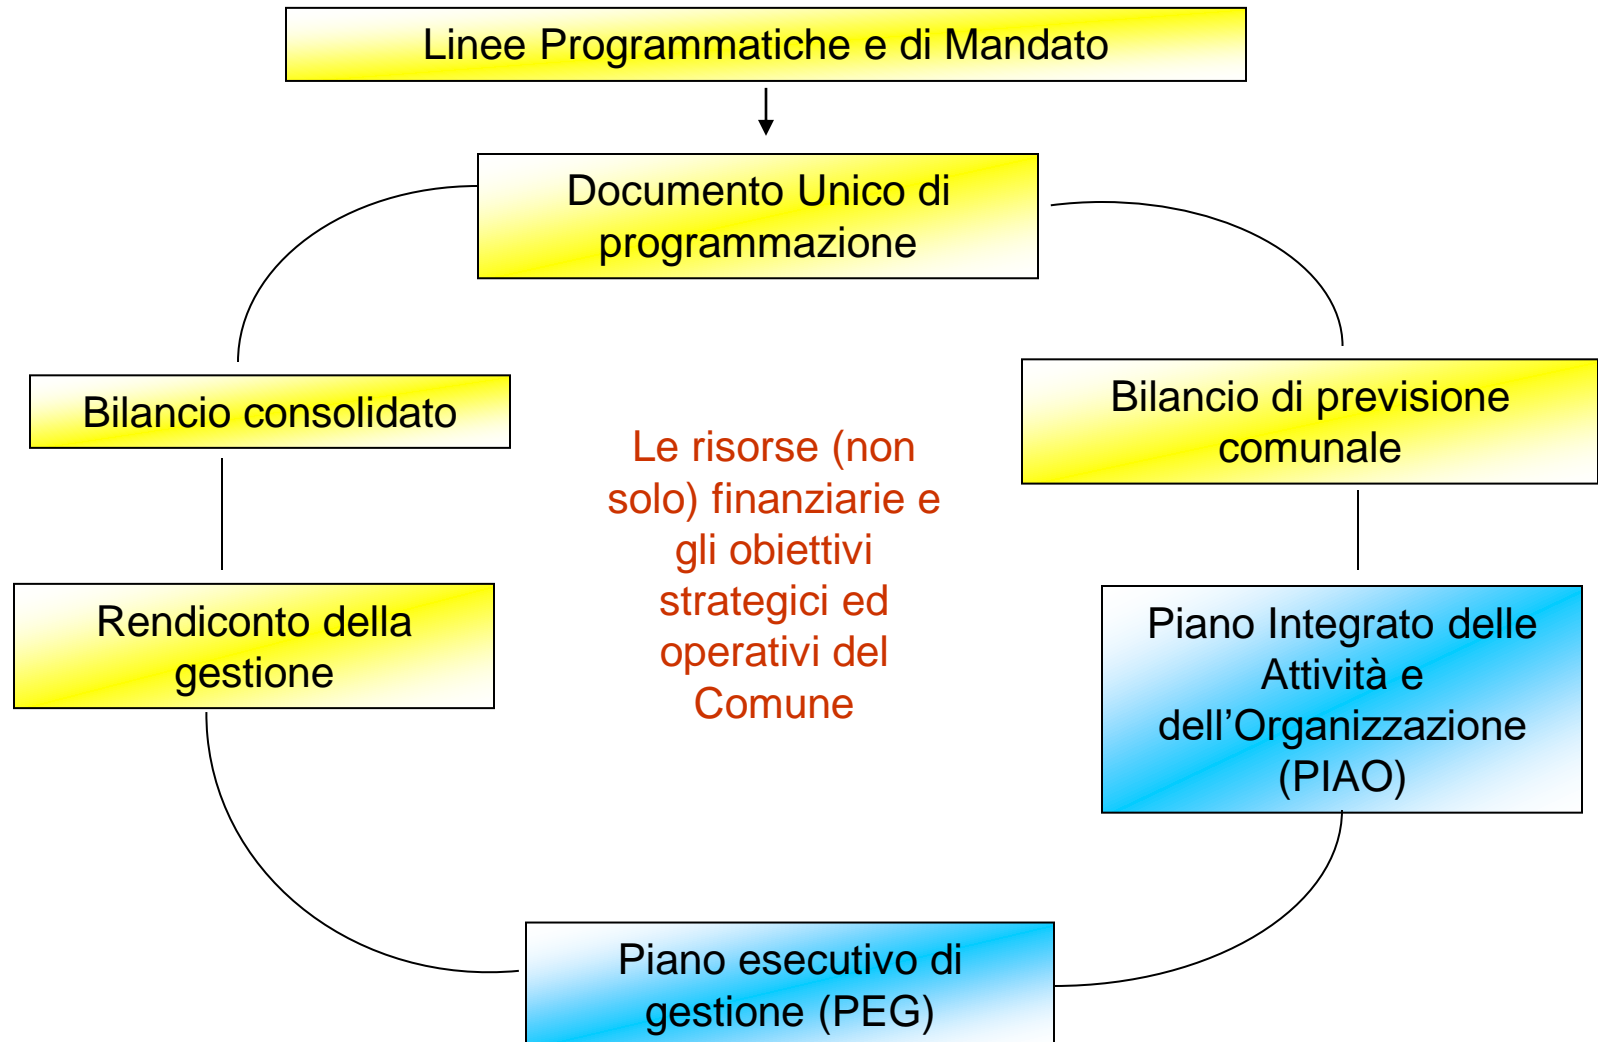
Linee Programmatiche e di Mandato

Documento Unico di programmazione

Bilancio consolidato

Bilancio di previsione comunale

Le risorse (non solo) finanziarie e gli obiettivi strategici ed operativi del Comune

Rendiconto della gestione

Piano Integrato delle Attività e dell’Organizzazione (PIAO)

Piano esecutivo di gestione (PEG)